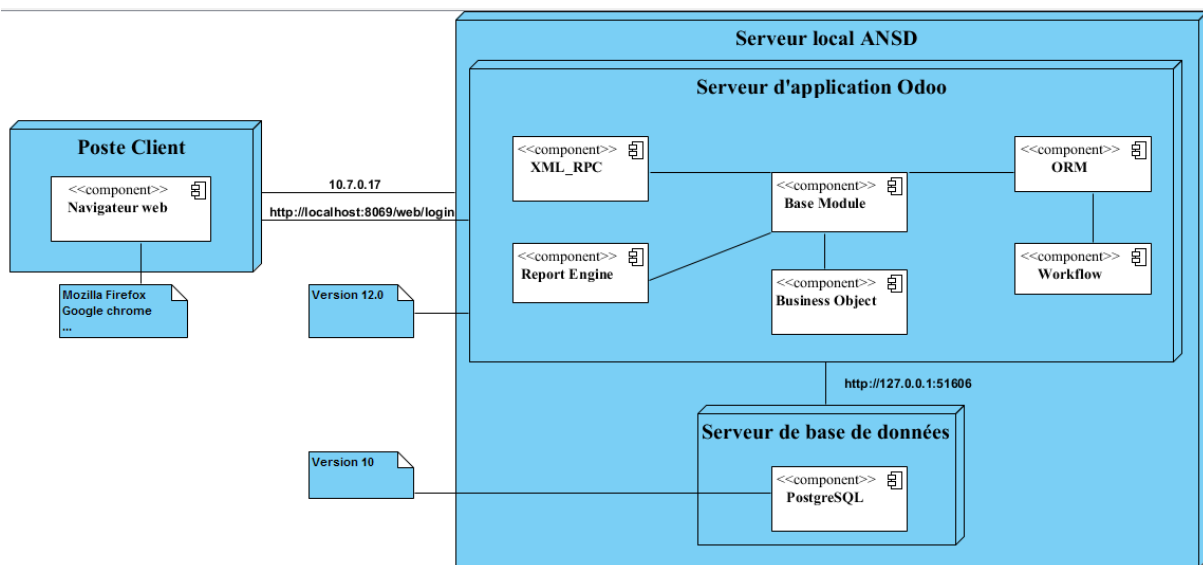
Poste Client

<<component>>
Navigateur web

Mozilla Firefox
Google chrome
...

10.7.0.17

http://localhost:8069/web/login

Version 12.0

Version 10

Serveur local ANSD

Serveur d'application Odoo

<<component>>
XML_RPC

<<component>>
Base Module

<<component>>
ORM

<<component>>
Report Engine

<<component>>
Business Object

<<component>>
Workflow

http://127.0.0.1:51606

Serveur de base de données

<<component>>
PostgreSQL